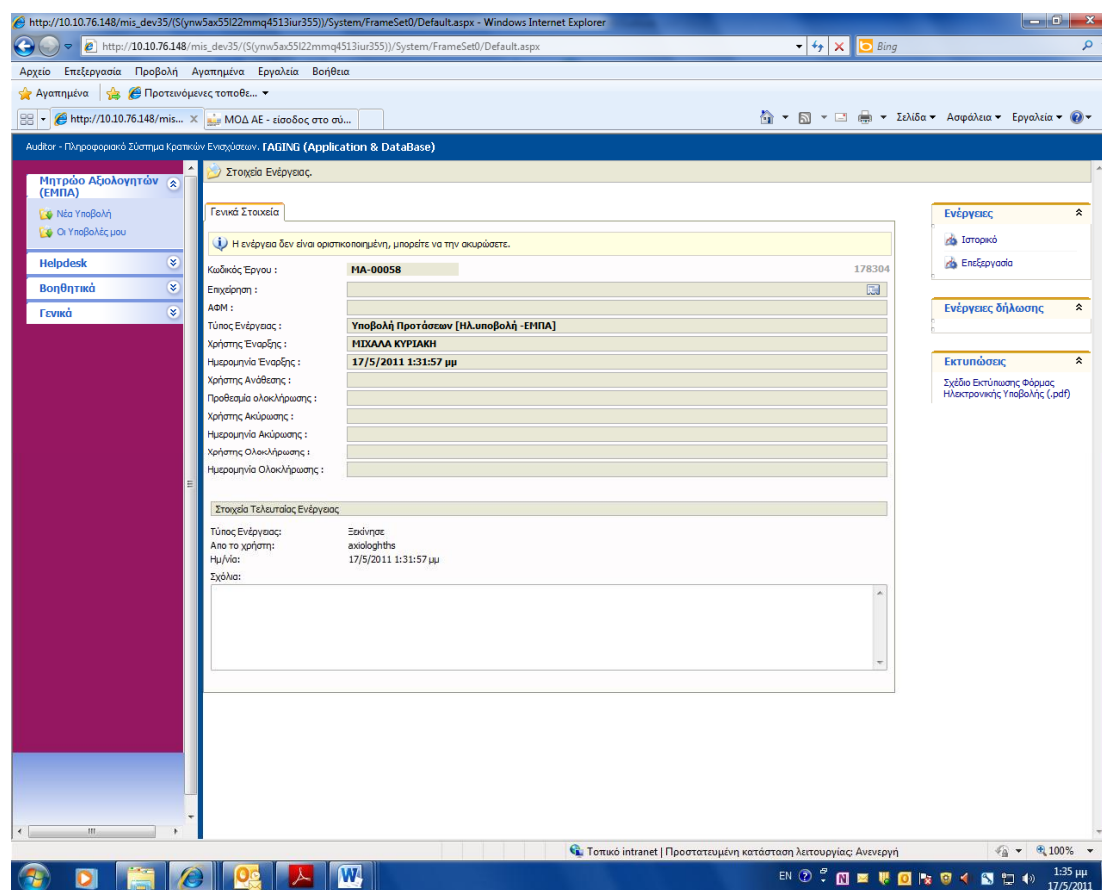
http://10.10.76.148/mis_dev35/(S(ynw5ax55l22mmq4513iur355))/System/FrameSet0/Default.aspx - Windows Internet Explorer

http://10.10.76.148/mis_dev35/(S(ynw5ax55l22mmq4513iur355))/System/FrameSet0/Default.aspx

Bing

Αρχείο Επεξεργασία Προβολή Αγαπημένα Εργαλεία Βοήθεια

Αγαπημένα Προτεινόμενες τοποθε...

http://10.10.76.148/mis... ΜΟΔ ΑΕ - είσοδος στο σύ...

Σελίδα Ασφάλεια Εργαλεία

Auditor - Πληροφοριακό Σύστημα Κρατικών Ενισχύσεων. ΓAGING (Application & DataBase)

Μητρώο Αξιολογητών (ΕΜΠΑ)

Νέα Υποβολή

Οι Υποβολές μου

Helpdesk

Βοηθητικά

Γενικά

Στοιχεία Ενέργειας.

Γενικά Στοιχεία

Η ενέργεια δεν είναι οριστικοποιημένη, μπορείτε να την ακυρώσετε.

Κωδικός Έργου : ΜΑ-00058 178304

Επιχείρηση :

ΑΦΜ :

Τύπος Ενέργειας : Υποβολή Προτάσεων [Ηλ.υποβολή -ΕΜΠΑ]

Χρήστης Έναρξης : ΜΙΧΑΛΑ ΚΥΡΙΑΚΗ

Ημερομηνία Έναρξης : 17/5/2011 1:31:57 μμ

Χρήστης Ανάθεσης :

Προθεσμία ολοκλήρωσης :

Χρήστης Ακύρωσης :

Ημερομηνία Ακύρωσης :

Χρήστης Ολοκλήρωσης :

Ημερομηνία Ολοκλήρωσης :

Στοιχεία Τελευταίας Ενέργειας

Τύπος Ενέργειας: Ξεκίνησε

Απο το χρήστη: axiologhths

Ημ/νία: 17/5/2011 1:31:57 μμ

Σχόλια:

Ενέργειες

Ιστορικό

Επεξεργασία

Ενέργειες δήλωσης

Εκτυπώσεις

Σχέδιο Εκτύπωσης Φόρμας Ηλεκτρονικής Υποβολής (.pdf)

Τοπικό intranet | Προστατευμένη κατάσταση λειτουργίας: Ανενεργή

100%

EN

1:35 μμ
17/5/2011